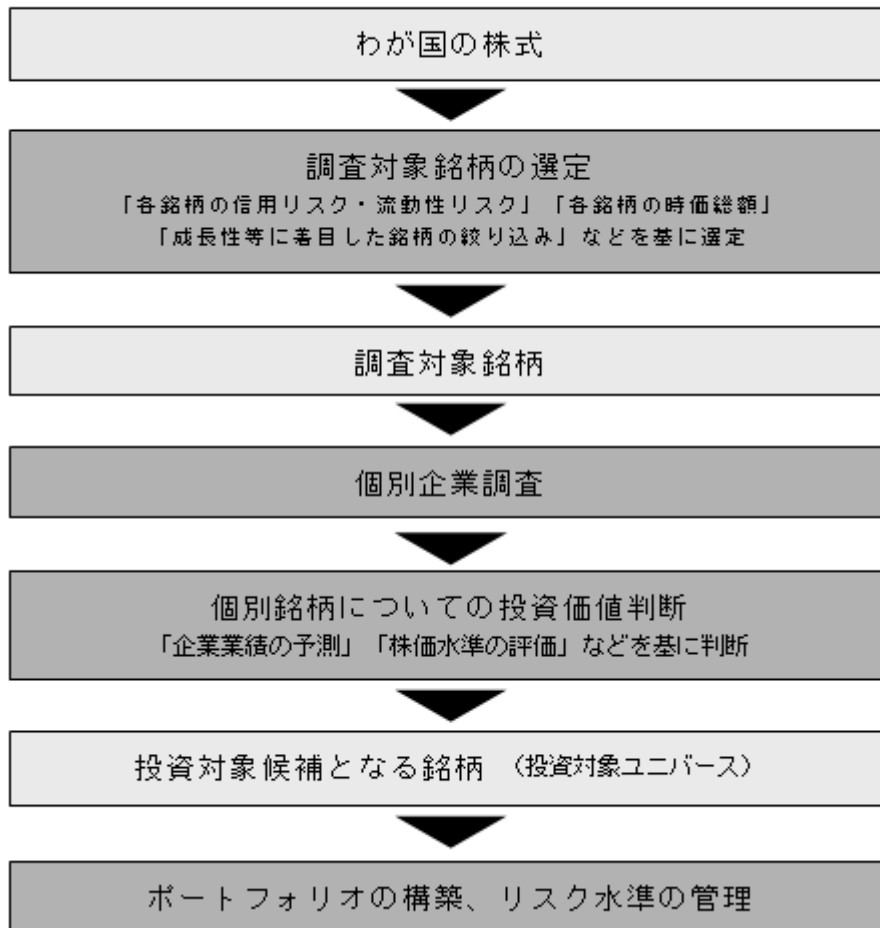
わが国の株式

調査対象銘柄の選定
「各銘柄の信用リスク・流動性リスク」「各銘柄の時価総額」
「成長性等に着目した銘柄の絞り込み」などを基に選定

調査対象銘柄

個別企業調査

個別銘柄についての投資価値判断
「企業業績の予測」「株価水準の評価」などを基に判断

投資対象候補となる銘柄（投資対象ユニバース）

ポートフォリオの構築、リスク水準の管理